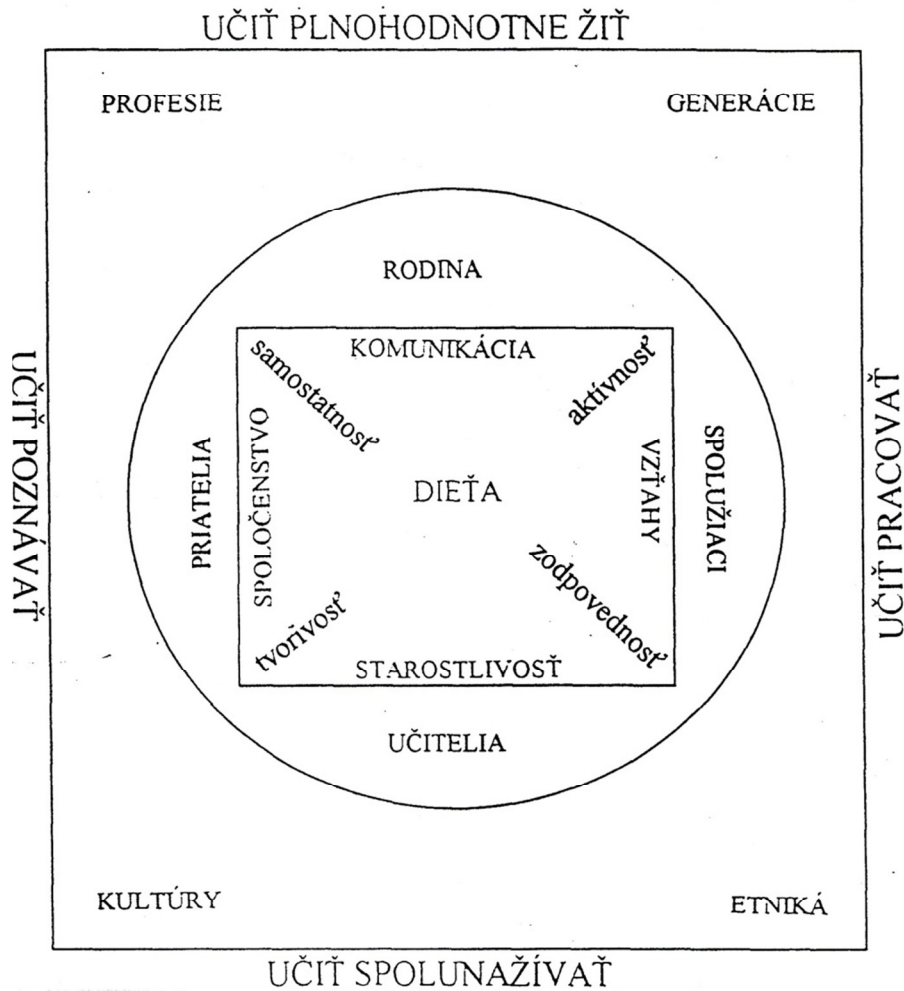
UČIŤ PLNOHODNOTNE ŽIŤ

PROFESIE

GENERÁCIE

UČIŤ POZNÁVAŤ

UČIŤ PRACOVAŤ

RODINA

KOMUNIKÁCIA

samostatnosť

aktívnosť

PRIATELIA

SPOLOČENSTVO

DIEŤA

VZŤAHY

SPOLUŽIACI

tvorivosť

zodpovednosť

STAROSTLIVOSŤ

UČITELIA

KULTÚRY

ETNIKÁ

UČIŤ SPOLUNAŽÍVAŤ